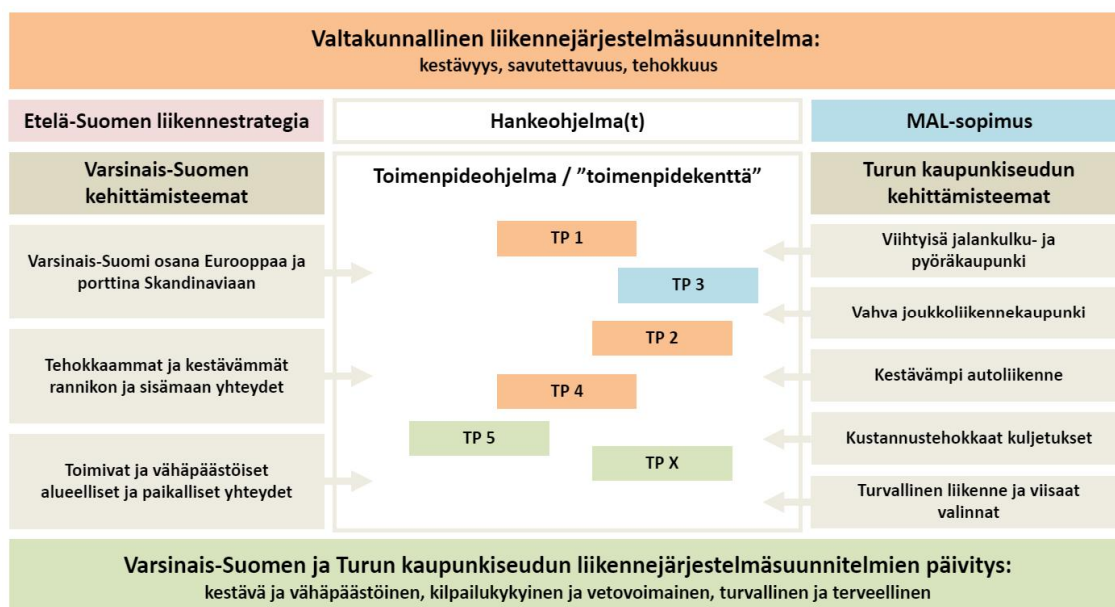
Valtakunnallinen liikennejärjestelmäsuunnitelma:
kestävyys, savutettavuus, tehokkuus

Etelä-Suomen liikennestrategia

Hankeohjelma(t)

MAL-sopimus

Varsinais-Suomen kehittämisteemat

Varsinais-Suomi osana Eurooppaa ja porttina Skandinaviaan

Tehokkaammat ja kestävämmät rannikon ja sisämaan yhteydet

Toimivat ja vähäpäästöiset alueelliset ja paikalliset yhteydet

Toimenpideohjelma / ”toimenpidekenttä”

TP 1

TP 3

TP 2

TP 4

TP 5

TP X

Turun kaupunkiseudun kehittämisteemat

Viihtyisä jalankulku- ja pyöräkaupunki

Vahva joukkoliikennekaupunki

Kestävämpi autoliikenne

Kustannustehokkaat kuljetukset

Turvallinen liikenne ja viisaat valinnat

Varsinais-Suomen ja Turun kaupunkiseudun liikennejärjestelmäsuunnitelmien päivitys:
kestävä ja vähäpäästöinen, kilpailukykyinen ja vetovoimainen, turvallinen ja terveellinen